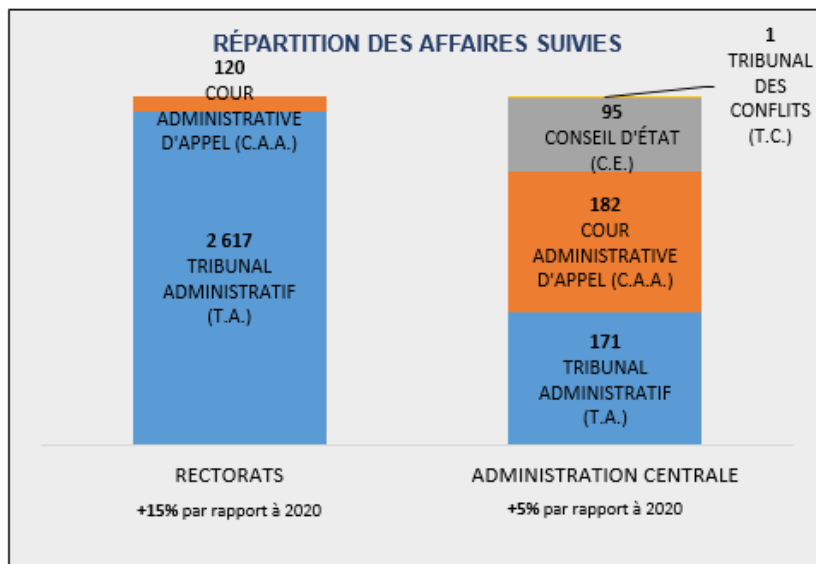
RÉPARTITION DES AFFAIRES SUIVIES

120
COUR
ADMINISTRATIVE
D'APPEL (C.A.A.)

2 617
TRIBUNAL
ADMINISTRATIF
(T.A.)

1
TRIBUNAL
DES
CONFLITS
(T.C.)

95
CONSEIL D'ÉTAT
(C.E.)

182
COUR
ADMINISTRATIVE
D'APPEL (C.A.A.)

171
TRIBUNAL
ADMINISTRATIF
(T.A.)

RECTORATS
+15% par rapport à 2020

ADMINISTRATION CENTRALE
+5% par rapport à 2020